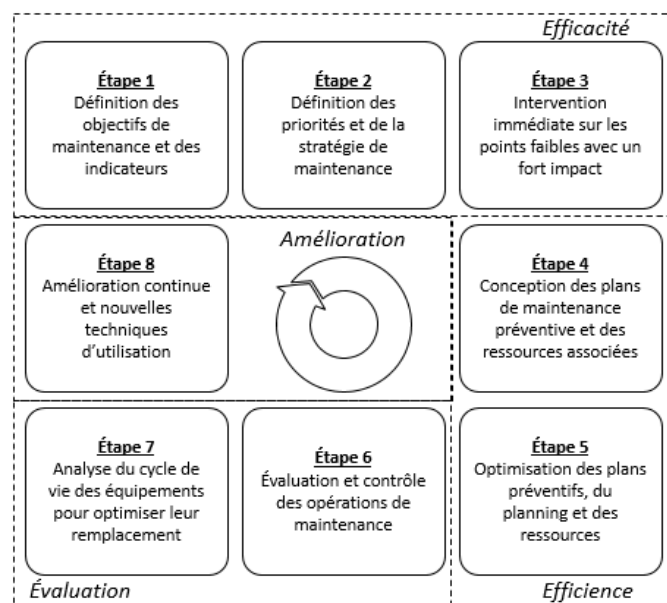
Efficacité

Étape 1
Définition des objectifs de maintenance et des indicateurs

Étape 2
Définition des priorités et de la stratégie de maintenance

Étape 3
Intervention immédiate sur les points faibles avec un fort impact

Amélioration

Étape 8
Amélioration continue et nouvelles techniques d'utilisation

Étape 4
Conception des plans de maintenance préventive et des ressources associées

Étape 7
Analyse du cycle de vie des équipements pour optimiser leur remplacement

Étape 6
Évaluation et contrôle des opérations de maintenance

Étape 5
Optimisation des plans préventifs, du planning et des ressources

Évaluation

Efficience